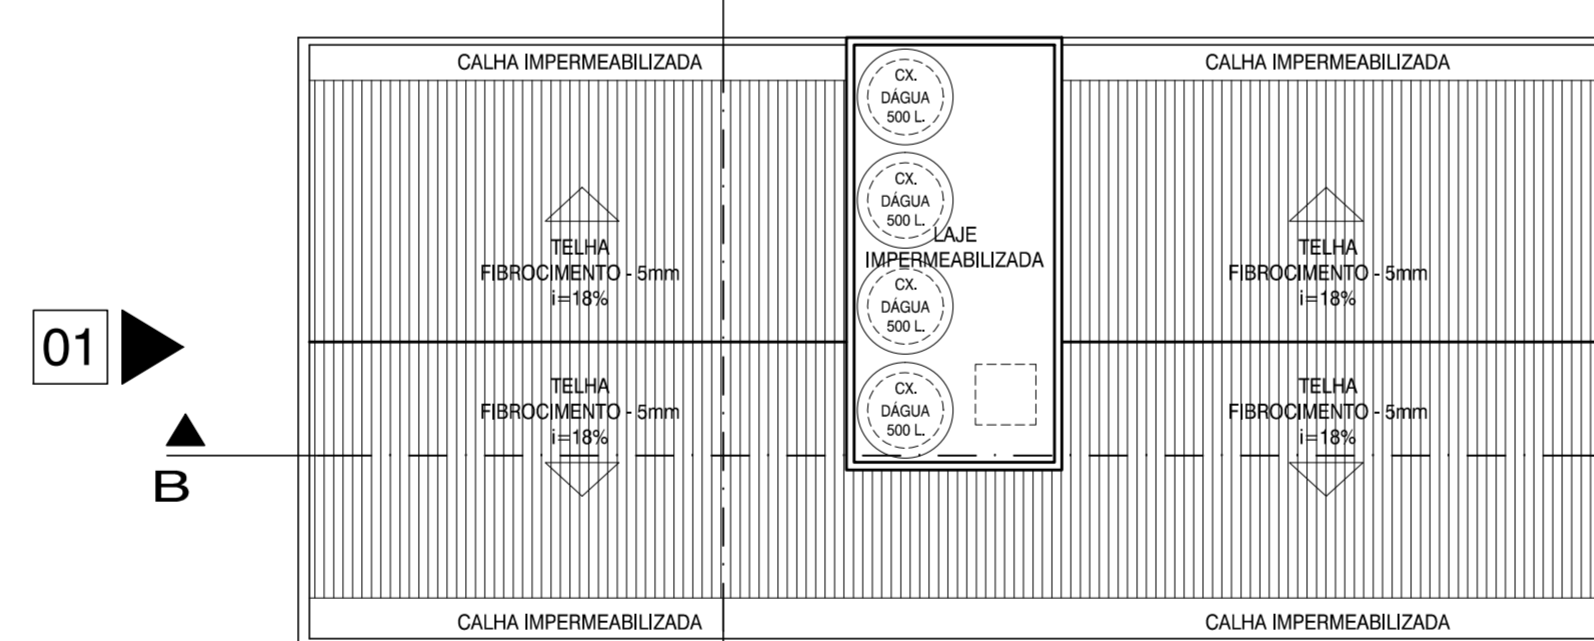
CALHA IMPERMEABILIZADA

CX. DÁGUA 500 L.

CALHA IMPERMEABILIZADA

CX. DÁGUA 500 L.

TELHA FIBROCIMENTO - 5mm i=18%

LAJE IMPERMEABILIZADA

TELHA FIBROCIMENTO - 5mm i=18%

CX. DÁGUA 500 L.

01

TELHA FIBROCIMENTO - 5mm i=18%

CX. DÁGUA 500 L.

TELHA FIBROCIMENTO - 5mm i=18%

B

CALHA IMPERMEABILIZADA

CALHA IMPERMEABILIZADA